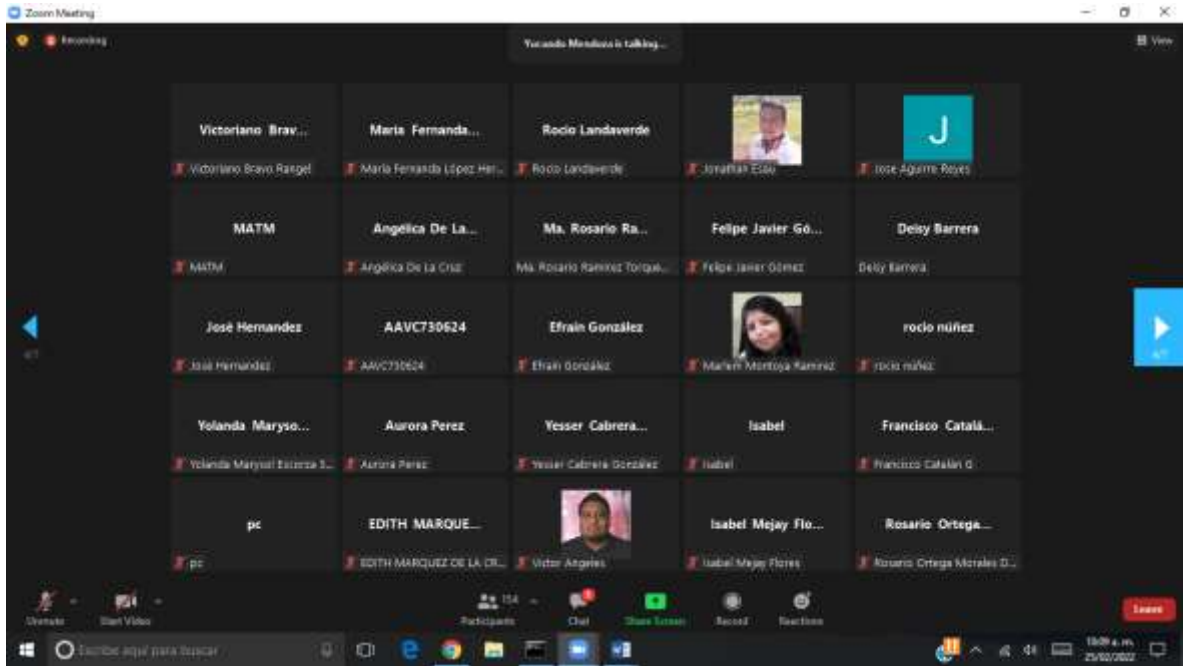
Zoom Meeting

Recording

Yucundo Mendoza is talking...

View

Victoriano Brav...
Victoriano Bravo Rangel

Maria Fernanda...
Maria Fernanda López Her...

Rocio Landaverde
Rocio Landaverde

Jonathan Esau

J
Jose Aguirre Reyes

MATM
MATM

Angélica De La...
Angélica De La Cruz

Ma. Rosario Ra...
Ma. Rosario Ramirez Torque...

Felipe Javier Gó...
Felipe Javier Gómez

Deisy Barrera
Deisy Barrera

José Hernandez
José Hernandez

AAVC730624
AAVC730624

Efrain González
Efrain González

Marlen Montoya Ramirez

rocio núñez
rocio núñez

Yolanda Maryso...
Yolanda Marysol Escorza S...

Aurora Perez
Aurora Perez

Yesser Cabrera...
Yesser Cabrera González

Isabel
Isabel

Francisco Catalá...
Francisco Catalán G

pc
pc

EDITH MARQUE...
EDITH MARQUEZ DE LA CR...

Victor Angeles

Isabel Mejay Flo...
Isabel Mejay Flores

Rosario Ortega...
Rosario Ortega Morales D...

4/7

4/7

Unmute
Start Video
154
Participants
Chat
Share Screen
Record
Reactions
Leave

Escribe aquí para buscar

10:09 a. m.
25/02/2022